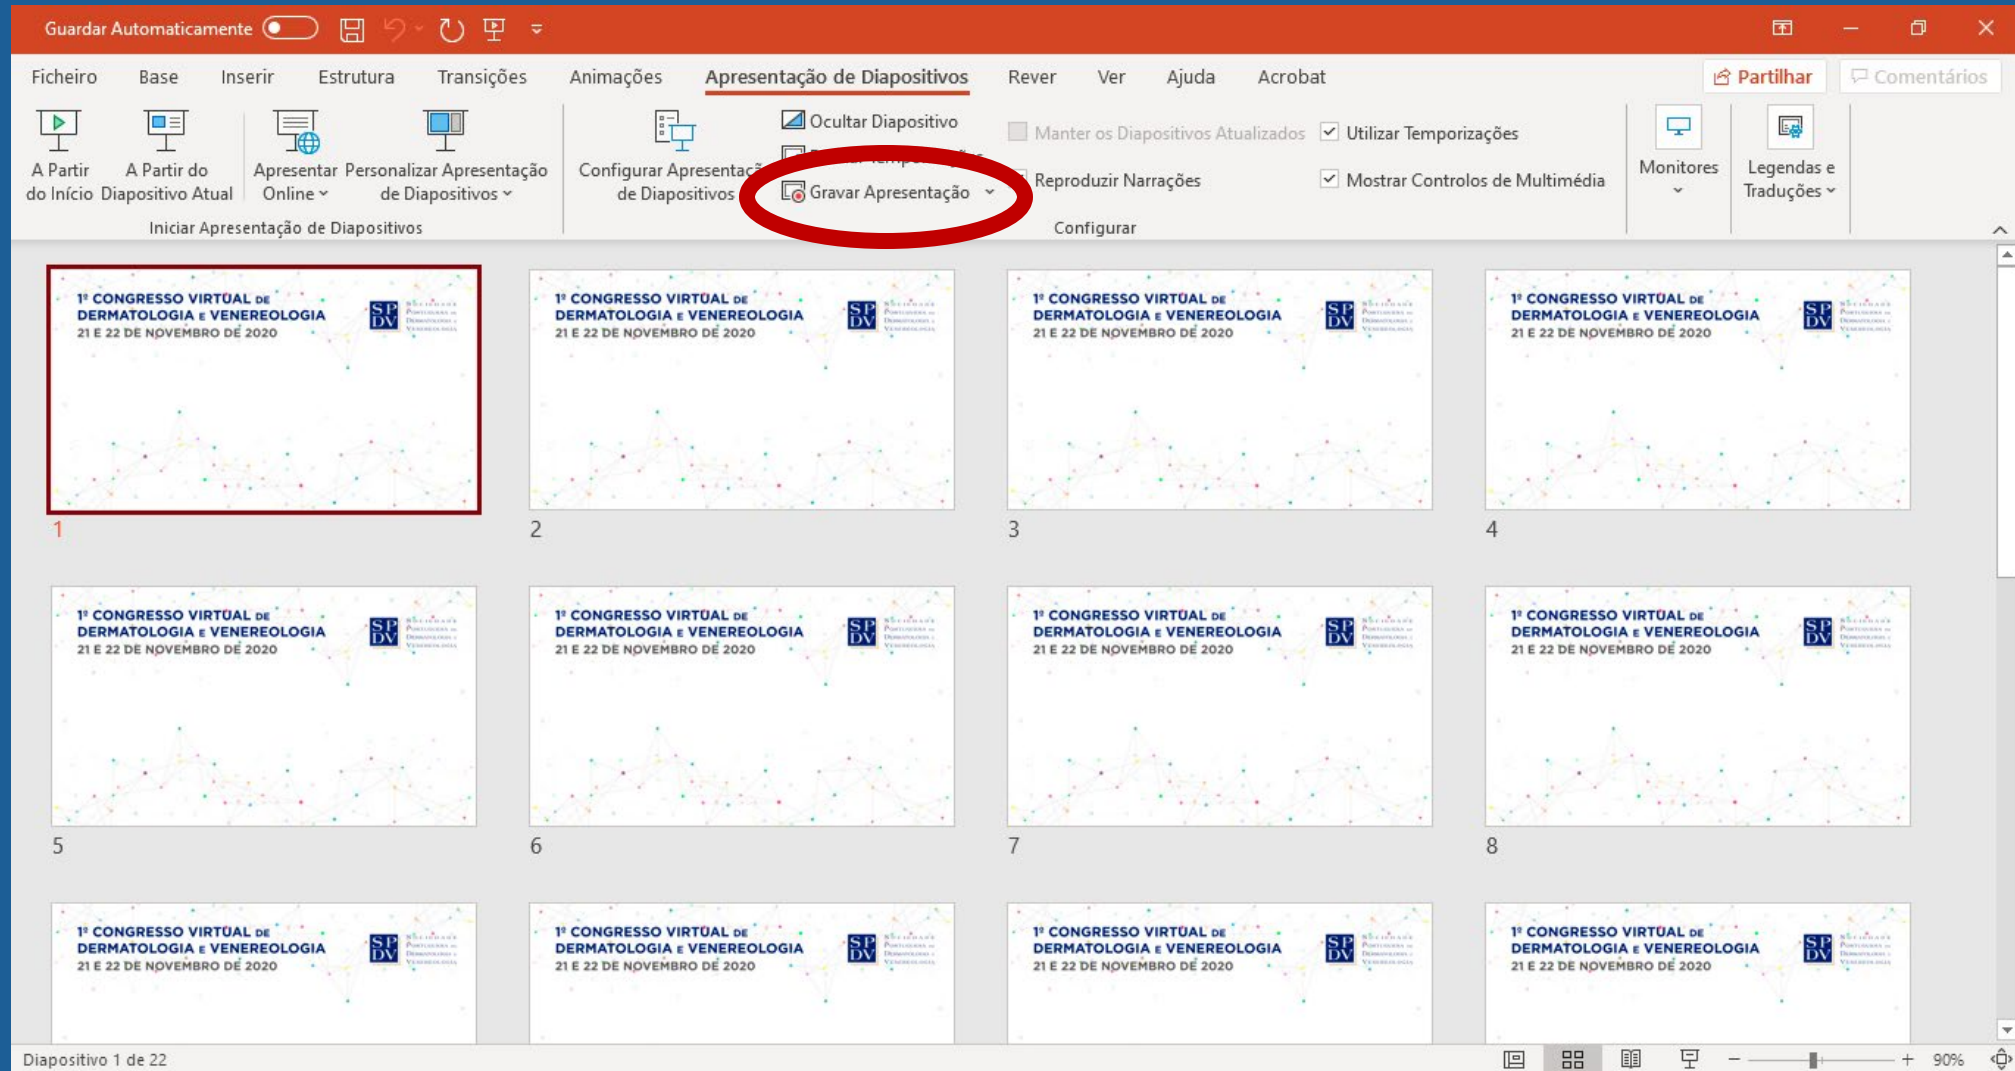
Guardar Automaticamente

Ficheiro Base Inserir Estrutura Transições Animações Apresentação de Diapositivos Rever Ver Ajuda Acrobat Partilhar Comentários

A Partir do Início A Partir do Diapositivo Atual Apresentar Online Personalizar Apresentação de Diapositivos
Iniciar Apresentação de Diapositivos

Configurar Apresentação de Diapositivos Ocultar Diapositivo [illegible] Gravar Apresentação Manter os Diapositivos Atualizados Reproduzir Narrações Utilizar Temporizações Mostrar Controlos de Multimédia
Configurar

Monitores Legendas e Traduções

1º CONGRESSO VIRTUAL DE DERMATOLOGIA E VENEREOLOGIA
21 E 22 DE NOVEMBRO DE 2020
SPDV

1

1º CONGRESSO VIRTUAL DE DERMATOLOGIA E VENEREOLOGIA
21 E 22 DE NOVEMBRO DE 2020
SPDV

2

1º CONGRESSO VIRTUAL DE DERMATOLOGIA E VENEREOLOGIA
21 E 22 DE NOVEMBRO DE 2020
SPDV

3

1º CONGRESSO VIRTUAL DE DERMATOLOGIA E VENEREOLOGIA
21 E 22 DE NOVEMBRO DE 2020
SPDV

4

1º CONGRESSO VIRTUAL DE DERMATOLOGIA E VENEREOLOGIA
21 E 22 DE NOVEMBRO DE 2020
SPDV

5

1º CONGRESSO VIRTUAL DE DERMATOLOGIA E VENEREOLOGIA
21 E 22 DE NOVEMBRO DE 2020
SPDV

6

1º CONGRESSO VIRTUAL DE DERMATOLOGIA E VENEREOLOGIA
21 E 22 DE NOVEMBRO DE 2020
SPDV

7

1º CONGRESSO VIRTUAL DE DERMATOLOGIA E VENEREOLOGIA
21 E 22 DE NOVEMBRO DE 2020
SPDV

8

1º CONGRESSO VIRTUAL DE DERMATOLOGIA E VENEREOLOGIA
21 E 22 DE NOVEMBRO DE 2020
SPDV

1º CONGRESSO VIRTUAL DE DERMATOLOGIA E VENEREOLOGIA
21 E 22 DE NOVEMBRO DE 2020
SPDV

1º CONGRESSO VIRTUAL DE DERMATOLOGIA E VENEREOLOGIA
21 E 22 DE NOVEMBRO DE 2020
SPDV

1º CONGRESSO VIRTUAL DE DERMATOLOGIA E VENEREOLOGIA
21 E 22 DE NOVEMBRO DE 2020
SPDV

Diapositivo 1 de 22 90%